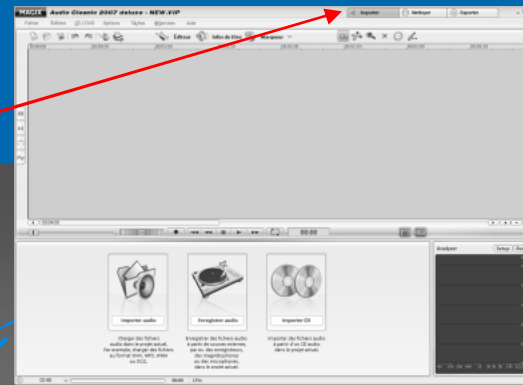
MAGIX Audio Cleanic 2007 deluxe - NEW.VIP

Importer
Nettoyer
Exporter

Fichier Édition CD / DVD Options Tâches Effectives Aide

Éditeur
Infos du titre
Marqueur

Analyser
Setup

Importer audio
Charger des fichiers audio dans le projet actuel. Par exemple, charger des fichiers au format WAV, MP3, WMA ou OGG.

Enregistrer audio
Enregistrer des fichiers audio à partir de sources externes, par ex. des enregistreurs, des magnétophones ou des microphones, dans le projet actuel.

Importer CD
Importer des fichiers audio à partir d'un CD audio dans le projet actuel.

00:00